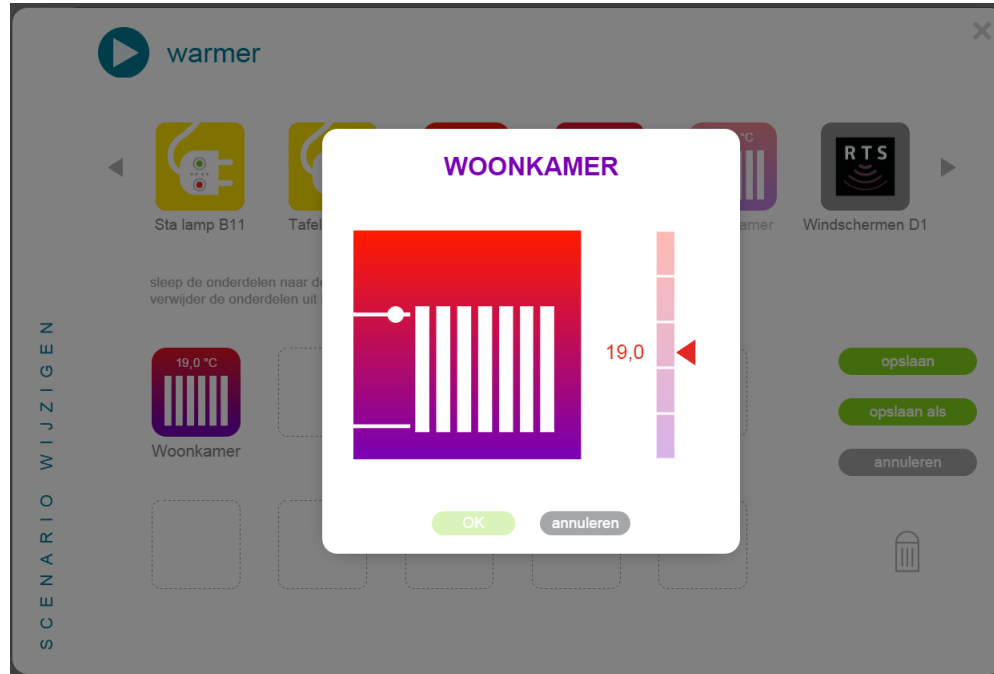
warmer

Sta lamp B11
Tafel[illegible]
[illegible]°C
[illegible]amer
RTS
Windschermen D1

sleep de onderdelen naar de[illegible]
verwijder de onderdelen uit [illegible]

SCENARIO WIJZIGEN

19,0 °C
Woonkamer

WOONKAMER

19,0

OK
annuleren

opslaan
opslaan als
annuleren